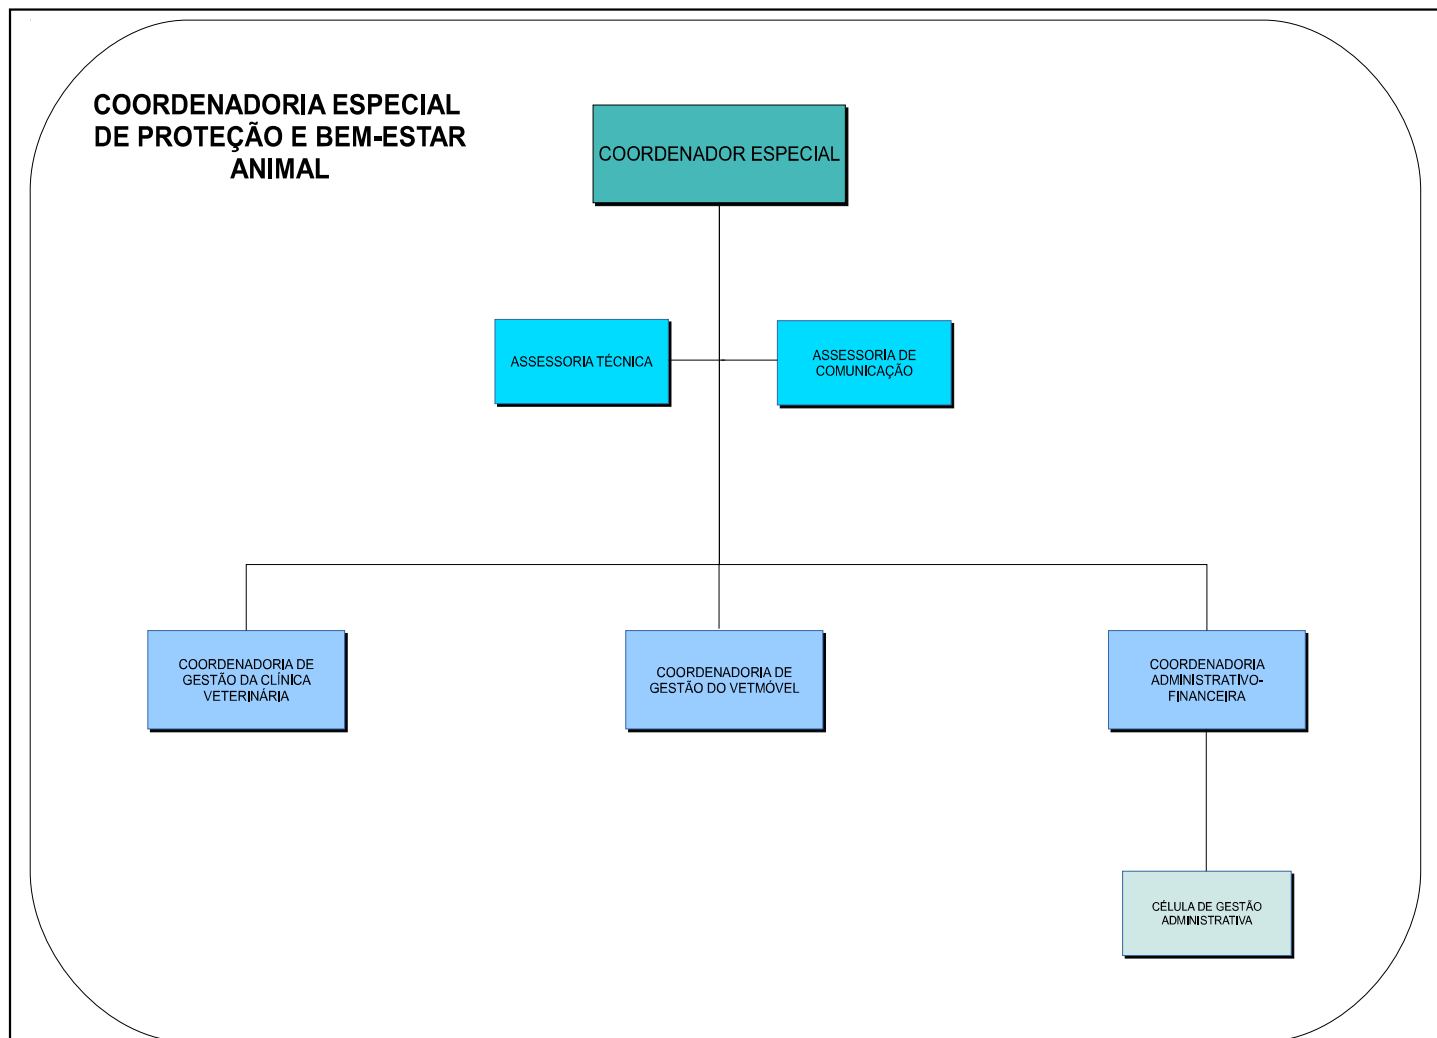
COORDENADORIA ESPECIAL DE PROTEÇÃO E BEM-ESTAR ANIMAL

COORDENADOR ESPECIAL

ASSESSORIA TÉCNICA

ASSESSORIA DE COMUNICAÇÃO

COORDENADORIA DE GESTÃO DA CLÍNICA VETERINÁRIA

COORDENADORIA DE GESTÃO DO VETMÓVEL

COORDENADORIA ADMINISTRATIVO-FINANCEIRA

CÉLULA DE GESTÃO ADMINISTRATIVA